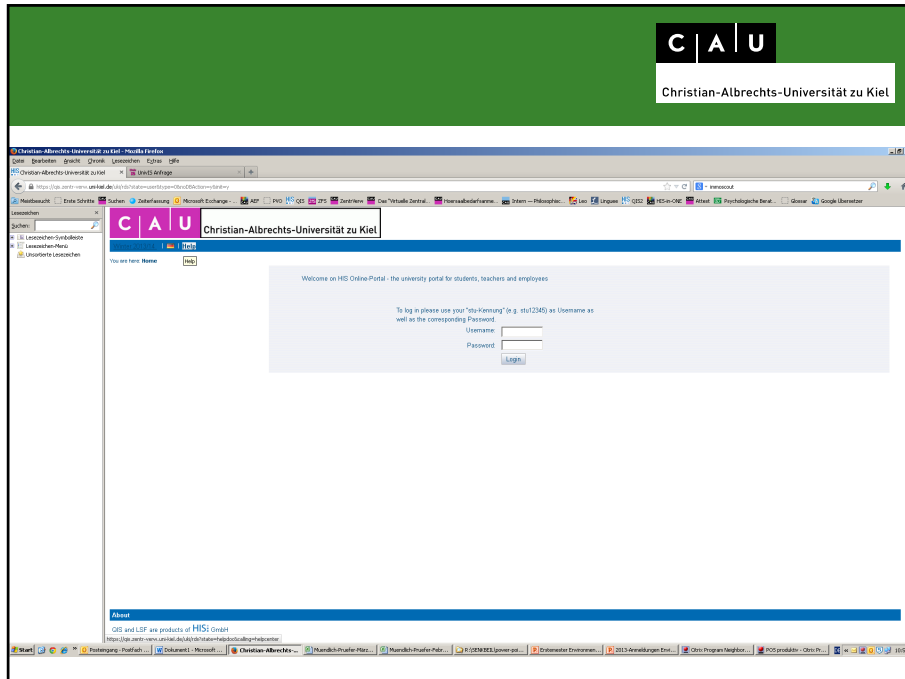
C | A | U
Christian-Albrechts-Universität zu Kiel

Christian-Albrechts-Universität zu Kiel - Mozilla Firefox
Datei Bearbeiten Ansicht Chronik Lesezeichen Extras Hilfe
Christian-Albrechts-Universität zu Kiel | UnivIS Anfrage
https://qis.zentr-verw.uni-kiel.de/qisserver/rds?state=user&type=0&noDBAction=y&init=y
immoscout
Meistbesucht | Erste Schritte | Suchen | Zeiterfassung | Microsoft Exchange - ... | AEF | PVO | QIS | ZFS | ZentrNew | Das "Virtuelle Zentral... | Hoersaalbedarfsanme... | Intern — Philosophisc... | Leo | Linguee | QIS2 | HIS-in-ONE | Attest | Psychologische Berat... | Glossar | Google Übersetzer
Lesezeichen
Suchen:
Lesezeichen-Symbolleiste
Lesezeichen-Menü
Unsortierte Lesezeichen

C | A | U Christian-Albrechts-Universität zu Kiel
| Help
You are here: Home
Help

Welcome on HIS Online-Portal - the university portal for students, teachers and employees

To log in please use your "stu-Kennung" (e.g. stu12345) as Username as well as the corresponding Password.
Username:
Password:
Login

About
QIS and LSF are products of HIS GmbH
https://qis.zentr-verw.uni-kiel.de/qisserver/rds?state=helpdoc&calling=helpcenter

Start | Posteingang - Postfach ... | Dokument1 - Microsoft ... | Christian-Albrechts-... | Muendlich-Pruefer-Maerz... | Muendlich-Pruefer-Febr... | P:\SENIBEIL\power-poi... | Erstsemester Environmen... | 2013-Anmeldungen Envi... | Citrix Program Neighbor... | POS produktiv - Citrix Pr... | 10:5